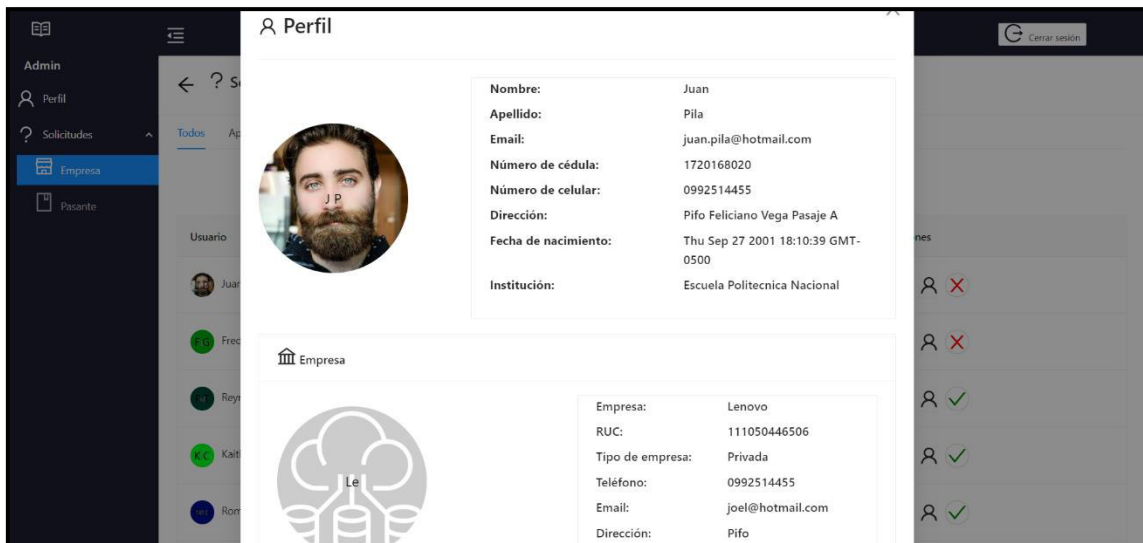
Admin
Perfil
Solicitudes
Empresa
Pasante

← ? S
Todos Ap

Usuario
Juan
FG Fre
Rey
KC Kait
Rom

nes

Cerrar sesión

Perfil

JP

| Nombre: | Juan |
|---|---|
| Apellido: | Pila |
| Email: | juan.pila@hotmail.com |
| Número de cédula: | 1720168020 |
| Número de celular: | 0992514455 |
| Dirección: | Pifo Feliciano Vega Pasaje A |
| Fecha de nacimiento: | Thu Sep 27 2001 18:10:39 GMT-0500 |
| Institución: | Escuela Politecnica Nacional |

Empresa

Le

| Empresa: | Lenovo |
|---|---|
| RUC: | 111050446506 |
| Tipo de empresa: | Privada |
| Teléfono: | 0992514455 |
| Email: | joel@hotmail.com |
| Dirección: | Pifo |